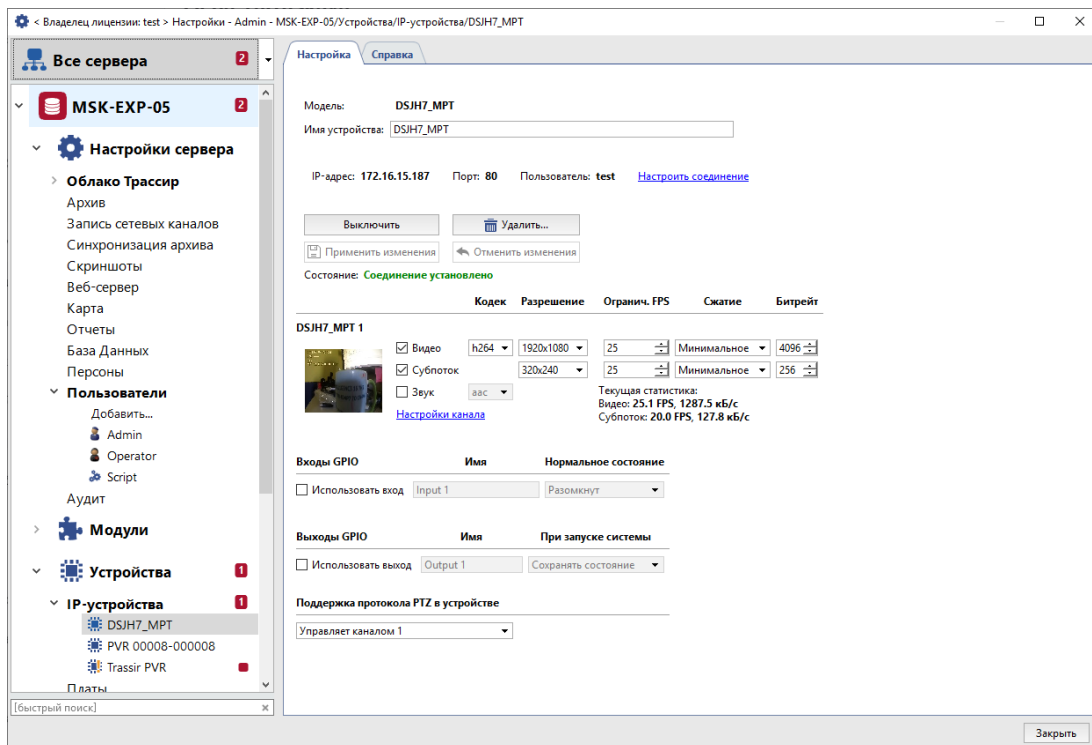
< Владелец лицензии: test > Настройки - Admin - MSK-EXP-05/Устройства/IP-устройства/DSJH7_MPT

Все сервера 2

MSK-EXP-05 2

Настройки сервера

Облако Трассир
Архив
Запись сетевых каналов
Синхронизация архива
Скриншоты
Веб-сервер
Карта
Отчеты
База Данных
Персоны
Пользователи
Добавить...
Admin
Operator
Script
Аудит

Модули

Устройства 1

IP-устройства 1
DSJH7_MPT
PVR 00008-000008
Trassir PVR
Платы

[быстрый поиск]

Настройка | Справка

Модель: DSJH7_MPT
Имя устройства: DSJH7_MPT

IP-адрес: 172.16.15.187 Порт: 80 Пользователь: test Настроить соединение

Выключить | Удалить...
Применить изменения | Отменить изменения
Состояние: Соединение установлено

| | Кодек | Разрешение | Огранич. FPS | Сжатие | Битрейт |
|---|---|---|---|---|---|
| DSJH7_MPT 1 | | | | | |
| Видео | h264 | 1920x1080 | 25 | Минимальное | 4096 |
| Субпоток | | 320x240 | 25 | Минимальное | 256 |
| Звук | aac | | | | |

Настройки канала

Текущая статистика:
Видео: 25.1 FPS, 1287.5 кБ/с
Субпоток: 20.0 FPS, 127.8 кБ/с

| Входы GPIO | Имя | Нормальное состояние |
|---|---|---|
| Использовать вход | Input 1 | Разомкнут |

| Выходы GPIO | Имя | При запуске системы |
|---|---|---|
| Использовать выход | Output 1 | Сохранять состояние |

Поддержка протокола PTZ в устройстве
Управляет каналом 1

Закрыть